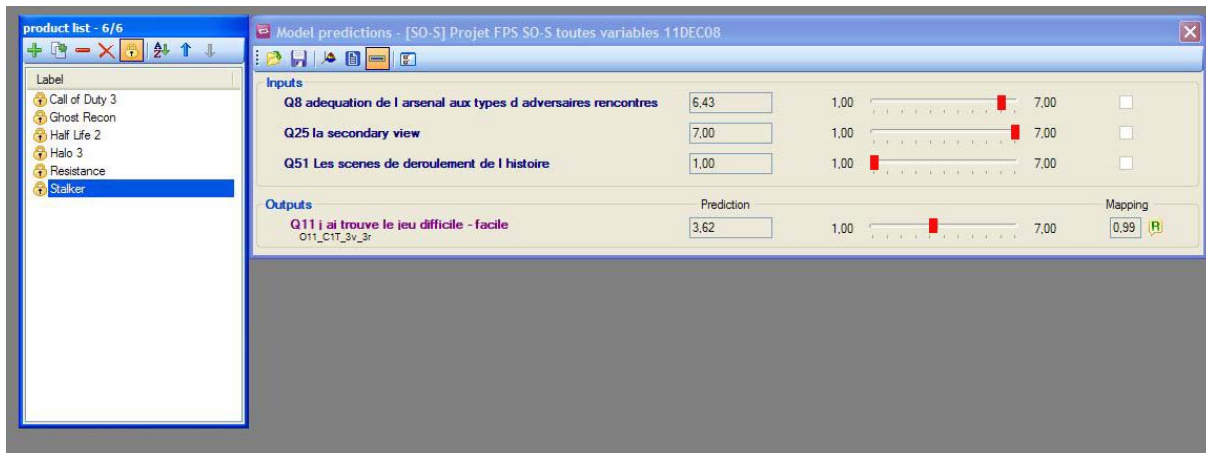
product list - 6/6

Label
Call of Duty 3
Ghost Recon
Half Life 2
Halo 3
Resistance
Stalker

Model predictions - [SO-S] Projet FPS SO-S toutes variables 11DEC08

Inputs
Q8 adequation de l arsenal aux types d adversaires rencontres 6,43 1,00 7,00
Q25 la secondary view 7,00 1,00 7,00
Q51 Les scenes de deroulement de l histoire 1,00 1,00 7,00

Outputs
Prediction
Mapping
Q11 j ai trouve le jeu difficile - facile
O11_C1T_3v_3r
3,62 1,00 7,00 0,99 R